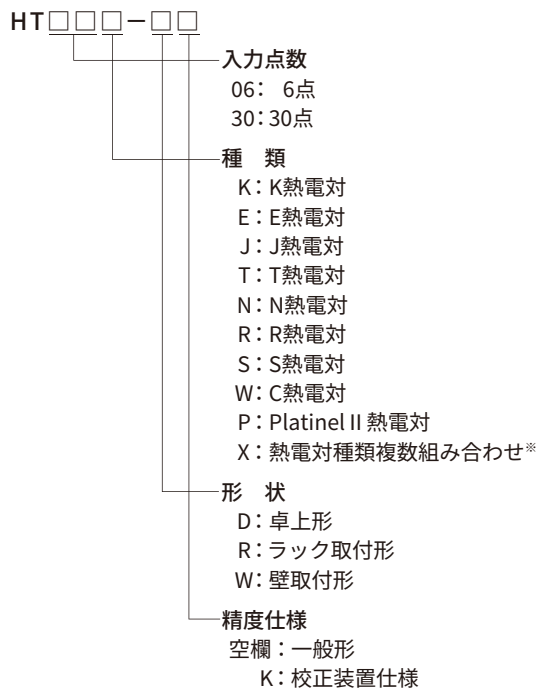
HT□□□-□□

入力点数
06: 6点
30:30点

種 類
K:K熱電対
E:E熱電対
J:J熱電対
T:T熱電対
N:N熱電対
R:R熱電対
S:S熱電対
W:C熱電対
P:Platinel II 熱電対
X:熱電対種類複数組み合わせ※

形 状
D:卓上形
R:ラック取付形
W:壁取付形

精度仕様
空欄:一般形
K:校正装置仕様